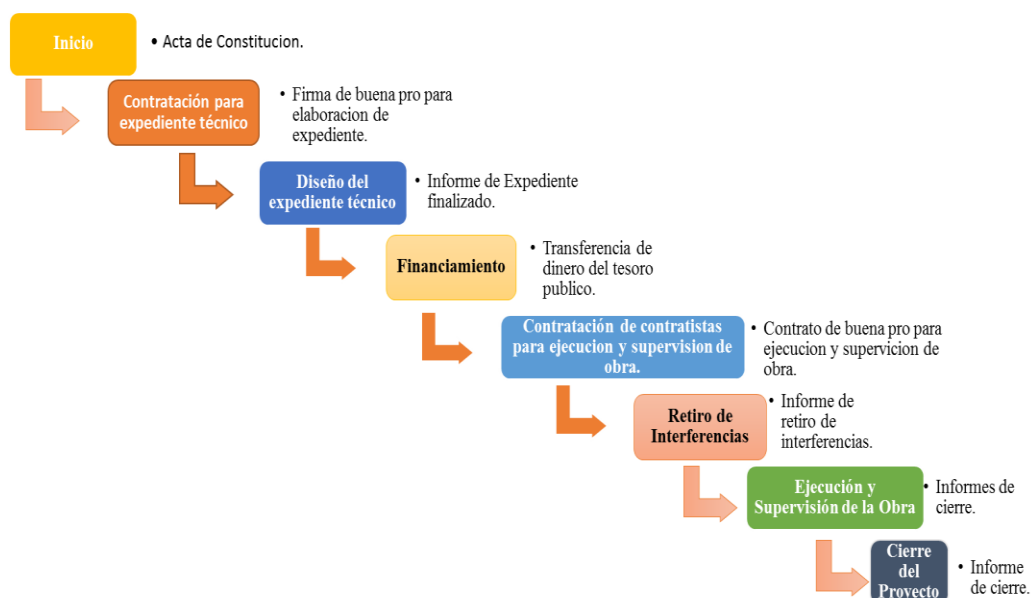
Inicio

• Acta de Constitucion.

Contratación para expediente técnico

• Firma de buena pro para elaboracion de expediente.

Diseño del expediente técnico

• Informe de Expediente finalizado.

Financiamiento

• Transferencia de dinero del tesoro publico.

Contratación de contratistas para ejecucion y supervision de obra.

• Contrato de buena pro para ejecucion y supervicion de obra.

Retiro de Interferencias

• Informe de retiro de interferencias.

Ejecución y Supervisión de la Obra

• Informes de cierre.

Cierre del Proyecto

• Informe de cierre.